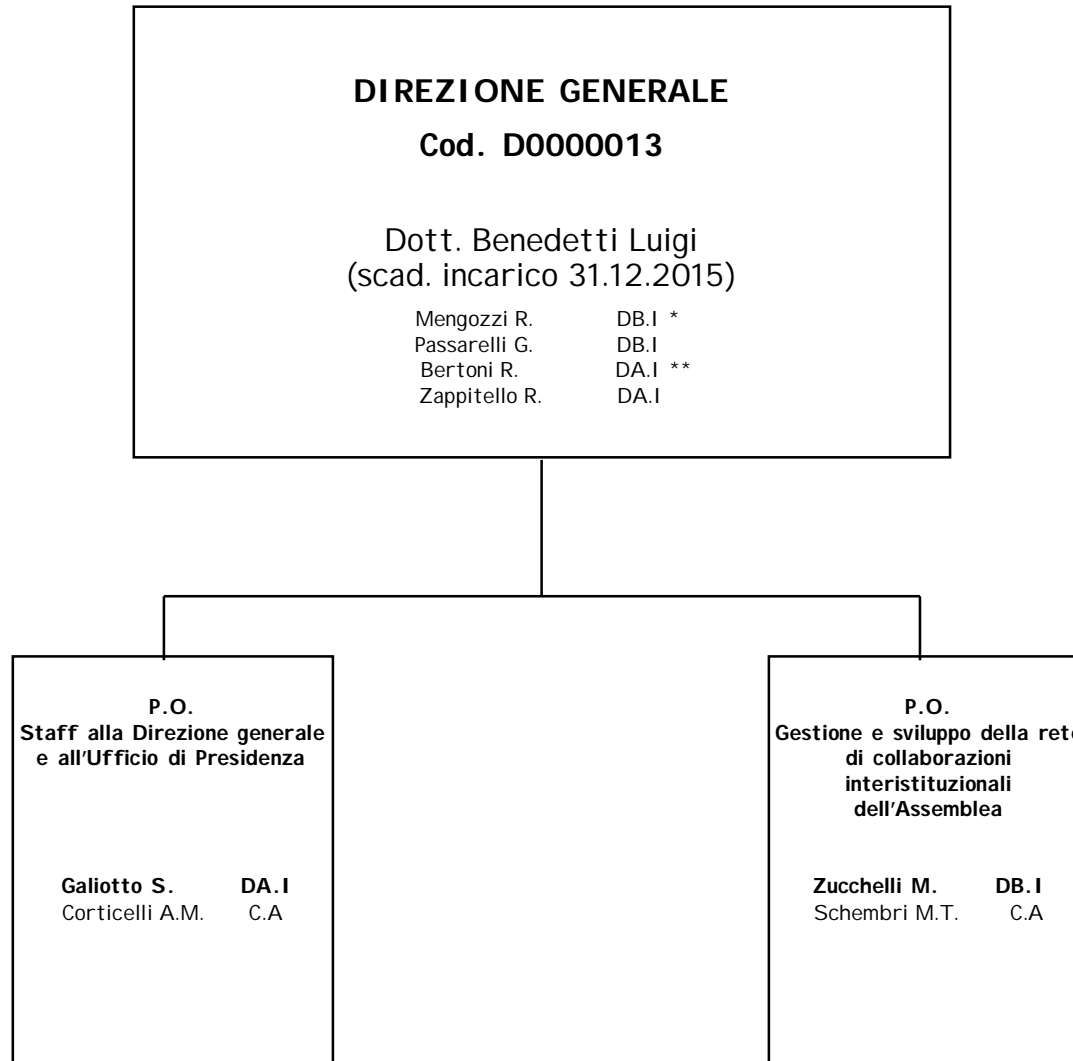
DIREZIONE GENERALE
Cod. D0000013

Dott. Benedetti Luigi
(scad. incarico 31.12.2015)

Mengozzi R. DB.I *
Passarelli G. DB.I
Bertoni R. DA.I **
Zappitello R. DA.I

P.O.
Staff alla Direzione generale e all'Ufficio di Presidenza

Galiotto S. DA.I
Corticelli A.M. C.A

P.O.
Gestione e sviluppo della ret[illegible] di collaborazioni interistituzionali dell'Assemblea

Zucchelli M. DB.I
Schembri M.T. C.A